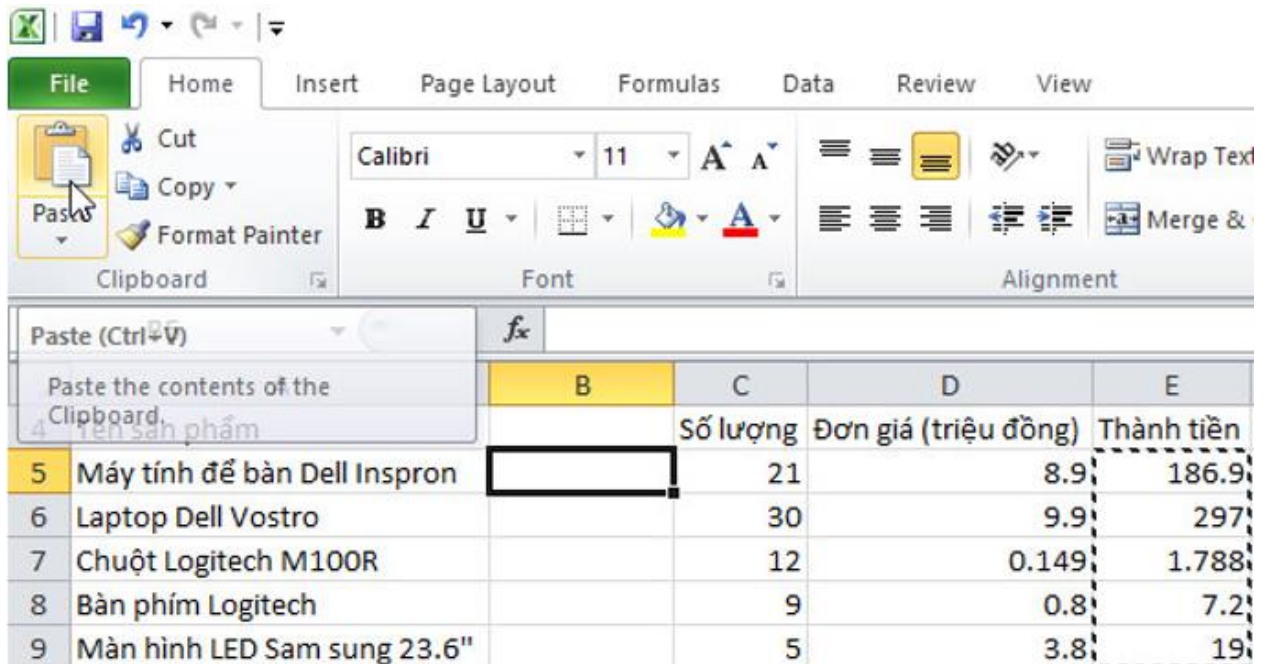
File Home Insert Page Layout Formulas Data Review View

Cut
Copy
Paste
Format Painter
Clipboard

Calibri 11
B I U
Font

Wrap Text
Merge &
Alignment

Paste (Ctrl+V)
Paste the contents of the Clipboard.

$f_x$

| | A | B | C | D | E |
|---|---|---|---|---|---|
| 4 | Tên sản phẩm | | Số lượng | Đơn giá (triệu đồng) | Thành tiền |
| 5 | Máy tính để bàn Dell Inspron | | 21 | 8.9 | 186.9 |
| 6 | Laptop Dell Vostro | | 30 | 9.9 | 297 |
| 7 | Chuột Logitech M100R | | 12 | 0.149 | 1.788 |
| 8 | Bàn phím Logitech | | 9 | 0.8 | 7.2 |
| 9 | Màn hình LED Sam sung 23.6" | | 5 | 3.8 | 19 |